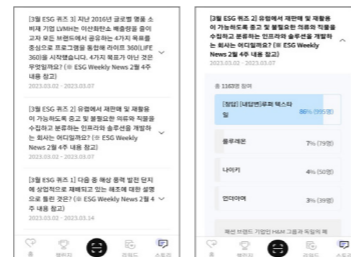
[3월 ESG 퀴즈 3] 지난 2016년 글로벌 명품 소비재 기업 LVMH는 자산회의소 책임위원 출자 교육 모든 브랜드에서 공유하는 4가지 목표를 중심으로 프로그램을 통합해 라이프 360(LIFE 360)을 시작했습니다. 4가지 목표가 아닌 것은 무엇일까요? (※ ESG Weekly News 2월 4주 내용 참고)
2023.03.02 - 2023.03.07

[3월 ESG 퀴즈 2] 유럽에서 재판매 및 재활용이 가능하도록 중고 및 불필요한 의류와 직물을 수집하고 분류하는 인프라와 솔루션을 개발하는 회사는 어디일까요? (※ ESG Weekly News 2월 4주 내용 참고)
2023.03.02 - 2023.03.07

[3월 ESG 퀴즈 1] 다음 중 해상 풍력 발전 단지에 설치되고 재배되고 있는 해조에 대한 설명으로 틀린 것은? (※ ESG Weekly News 2월 4주 내용 참고)
2023.03.02 - 2023.03.14

[3월 ESG 퀴즈 2] 유럽에서 재판매 및 재활용이 가능하도록 중고 및 불필요한 의류와 직물을 수집하고 분류하는 인프라와 솔루션을 개발하는 회사는 어디일까요? (※ ESG Weekly News 2월 4주 내용 참고)
2023.03.02 - 2023.03.07

총 118명 참여

[정답] [네덜란드]유럽 텍스타일 86% (102명)

블루셔츠 7% (9명)

나이키 4% (5명)

인디타맥 3% (3명)

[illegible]

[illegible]